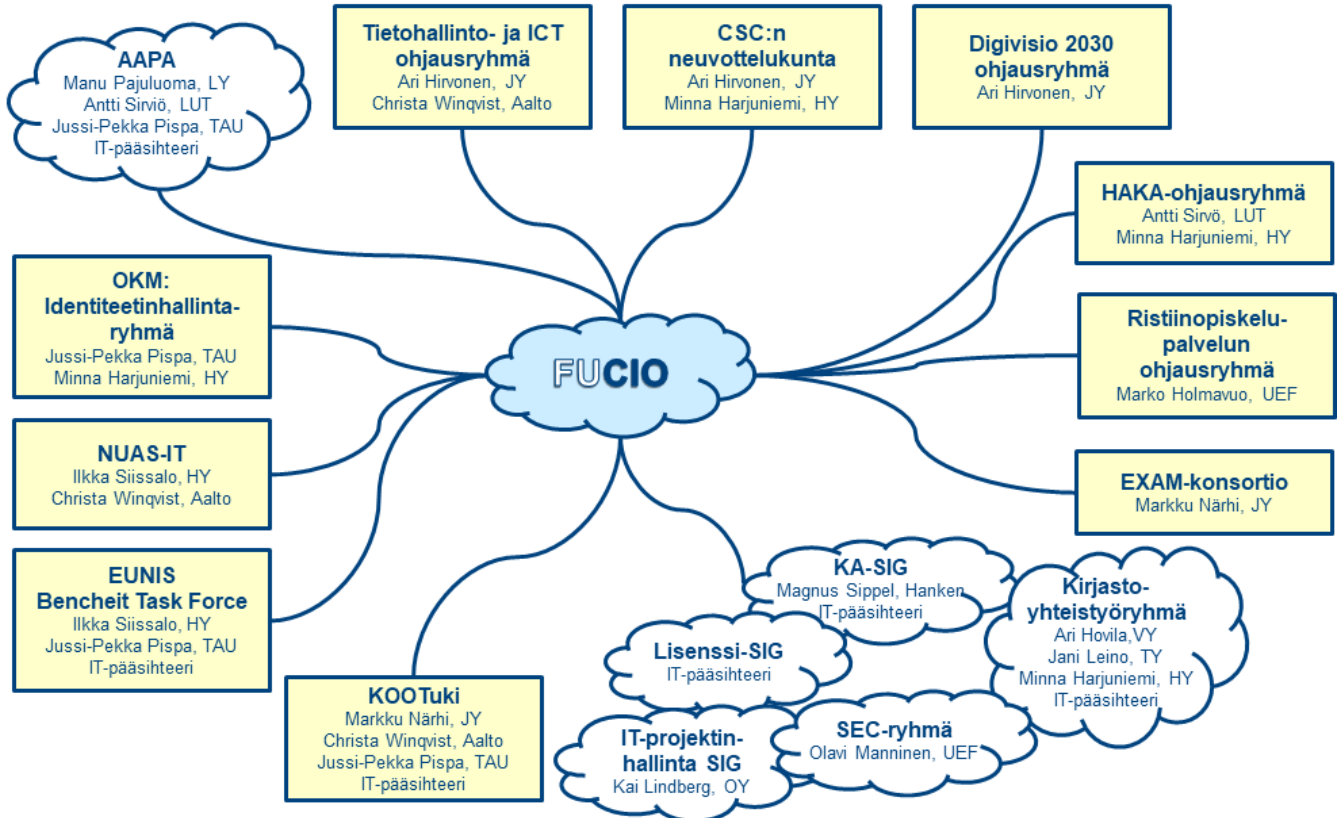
AAPA
Manu Pajuluoma, LY
Antti Sirviö, LUT
Jussi-Pekka Pispa, TAU
IT-pääsihteeri

Tietohallinto- ja ICT ohjausryhmä
Ari Hirvonen, JY
Christa Winqvist, Aalto

CSC:n neuvottelukunta
Ari Hirvonen, JY
Minna Harjuniemi, HY

Digivisio 2030 ohjausryhmä
Ari Hirvonen, JY

HAKA-ohjausryhmä
Antti Sirvö, LUT
Minna Harjuniemi, HY

OKM: Identiteetinhallintaryhmä
Jussi-Pekka Pispa, TAU
Minna Harjuniemi, HY

FUCIO

Ristiinopiskelupalvelun ohjausryhmä
Marko Holmavuo, UEF

NUAS-IT
Ilkka Siissalo, HY
Christa Winqvist, Aalto

EXAM-konsortio
Markku Närhi, JY

EUNIS Bencheit Task Force
Ilkka Siissalo, HY
Jussi-Pekka Pispa, TAU
IT-pääsihteeri

KA-SIG
Magnus Sippel, Hanken
IT-pääsihteeri

Kirjastoyhteistyöryhmä
Ari Hovila,VY
Jani Leino, TY
Minna Harjuniemi, HY
IT-pääsihteeri

Lisenssi-SIG
IT-pääsihteeri

KOOTuki
Markku Närhi, JY
Christa Winqvist, Aalto
Jussi-Pekka Pispa, TAU
IT-pääsihteeri

IT-projektinhallinta SIG
Kai Lindberg, OY

SEC-ryhmä
Olavi Manninen, UEF